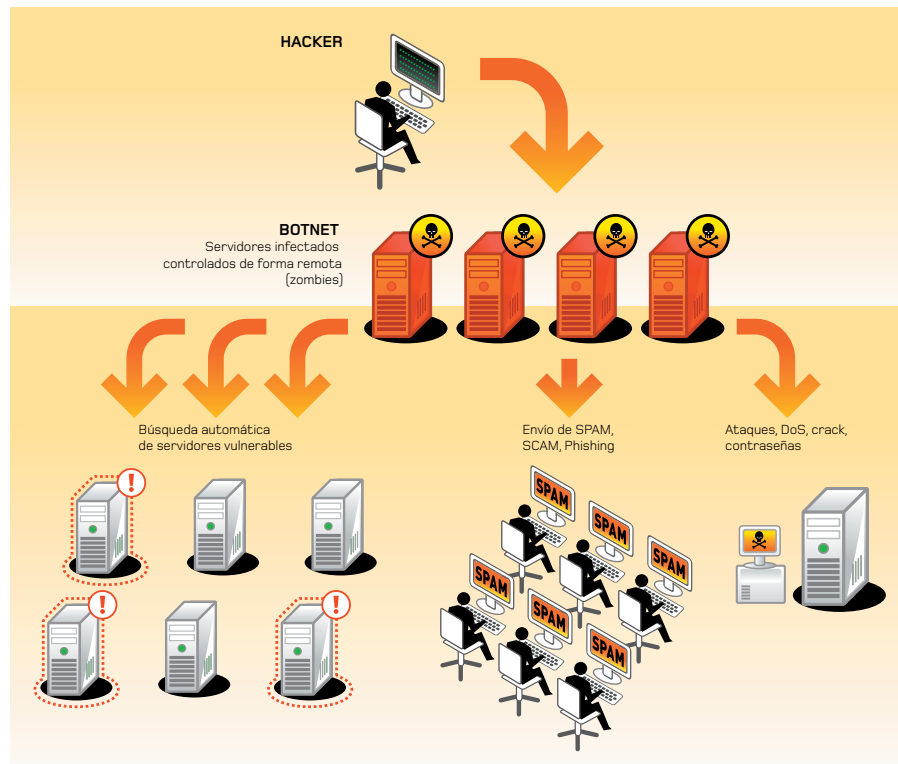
HACKER

BOTNET
Servidores infectados controlados de forma remota (zombies)

Búsqueda automática de servidores vulnerables

Envío de SPAM, SCAM, Phishing

Ataques, DoS, crack, contraseñas

SPAM
SPAM
SPAM
SPAM
SPAM
SPAM